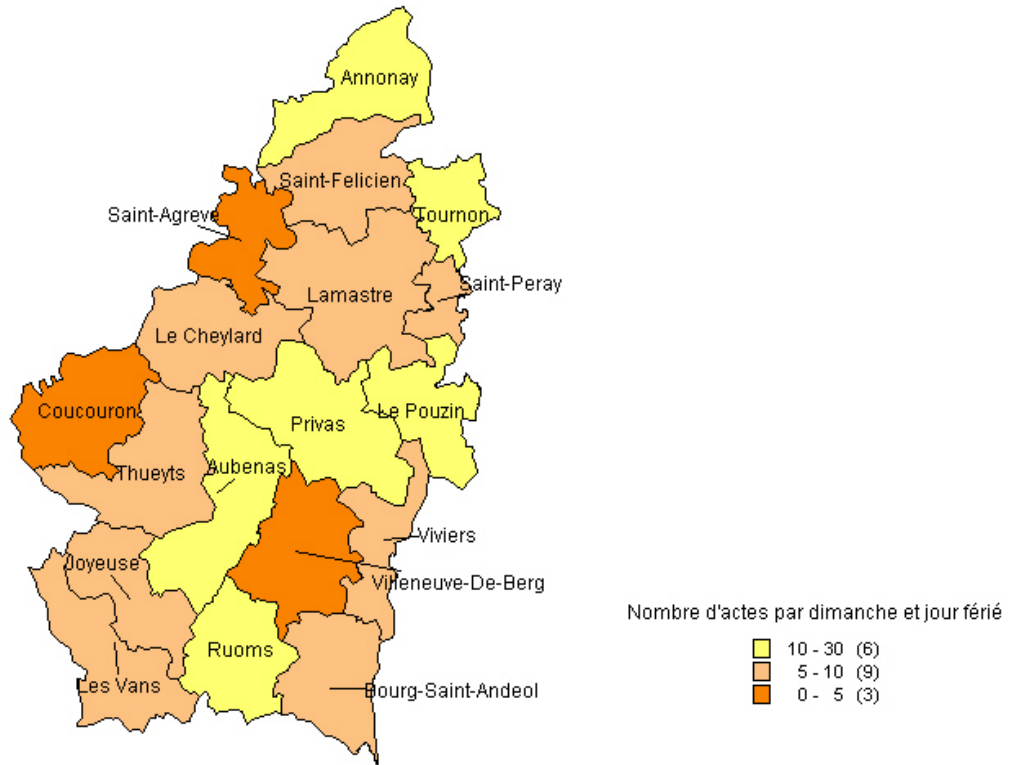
Annonay
Saint-Felicien
Saint-Agreve
Tournon
Saint-Peray
Lamastre
Le Cheylard
Coucouron
Privas
Le Pouzin
Thueyts
Aubenas
Viviers
Joyeuse
Villeneuve-De-Berg
Ruoms
Les Vans
Bourg-Saint-Andeol

Nombre d'actes par dimanche et jour férié
10 - 30 (6)
5 - 10 (9)
0 - 5 (3)